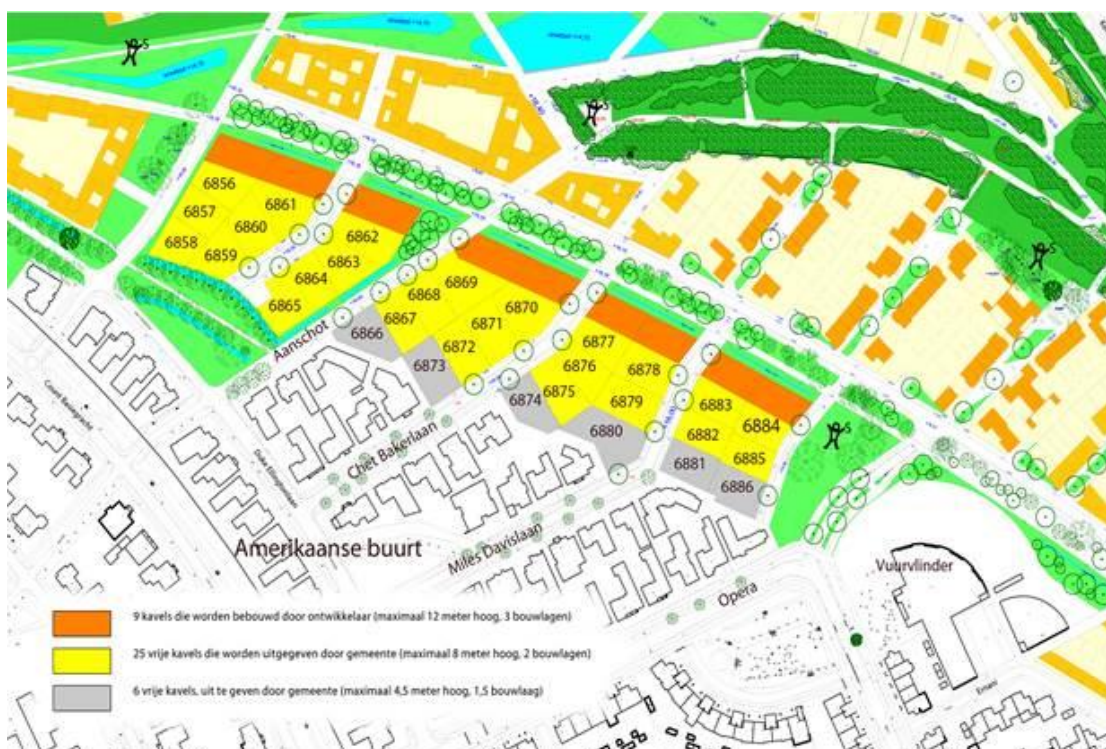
6856
6857
6861
6860
6858
6859
6862
6863
6864
6865
6869
6868
6870
6867
6871
6866
6872
6873
6877
6876
6878
6875
6874
6879
6880
6883
6884
6882
6885
6881
6886

Aanschot
Chet Bakerlaan
Miles Davislaan
Amerikaanse buurt
Opera
Vuurvlinder

9 kavels die worden bebouwd door ontwikkelaar (maximaal 12 meter hoog, 3 bouwlagen)
25 vrije kavels die worden uitgegeven door gemeente (maximaal 8 meter hoog, 2 bouwlagen)
6 vrije kavels, uit te geven door gemeente (maximaal 4,5 meter hoog, 1,5 bouwlaag)